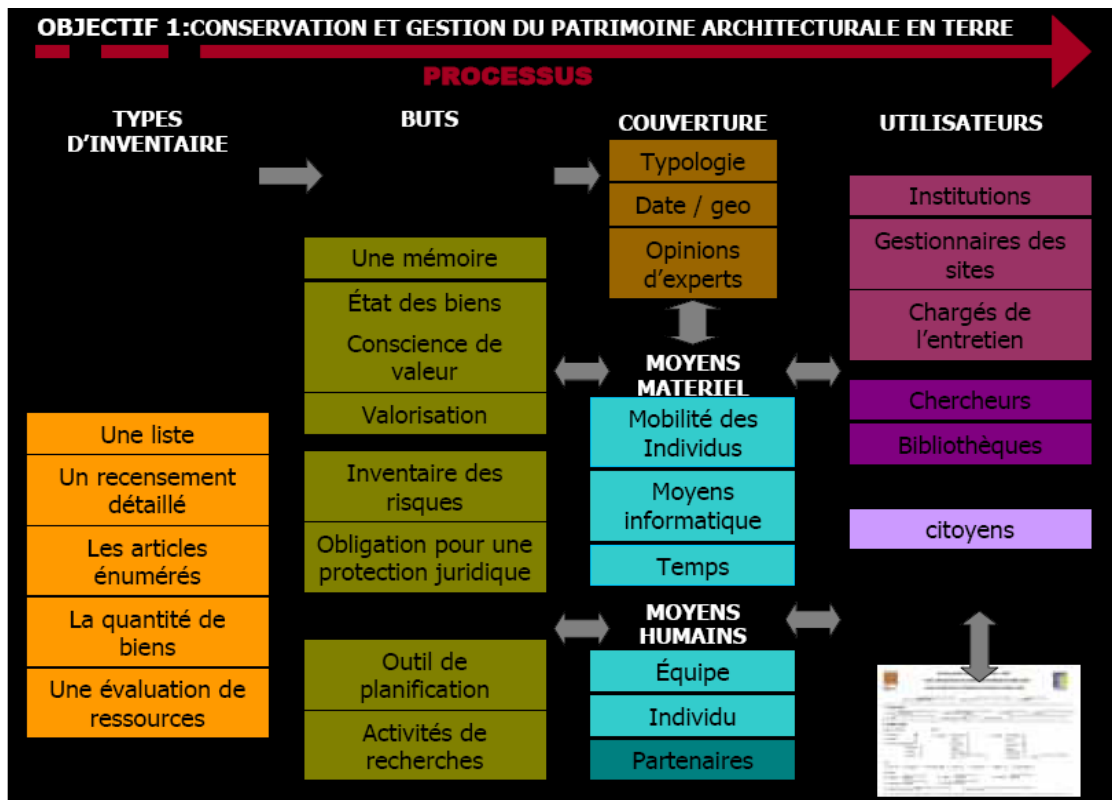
OBJECTIF 1:CONSERVATION ET GESTION DU PATRIMOINE ARCHITECTURALE EN TERRE

PROCESSUS

TYPES D'INVENTAIRE

BUTS

COUVERTURE

UTILISATEURS

Typologie

Date / geo

Opinions d'experts

Institutions

Gestionnaires des sites

Chargés de l'entretien

Une mémoire

État des biens

Conscience de valeur

Valorisation

MOYENS MATERIEL

Mobilité des Individus

Moyens informatique

Temps

Chercheurs

Bibliothèques

citoyens

Une liste

Un recensement détaillé

Les articles énumérés

La quantité de biens

Une évaluation de ressources

Inventaire des risques

Obligation pour une protection juridique

MOYENS HUMAINS

Équipe

Individu

Partenaires

Outil de planification

Activités de recherches

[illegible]